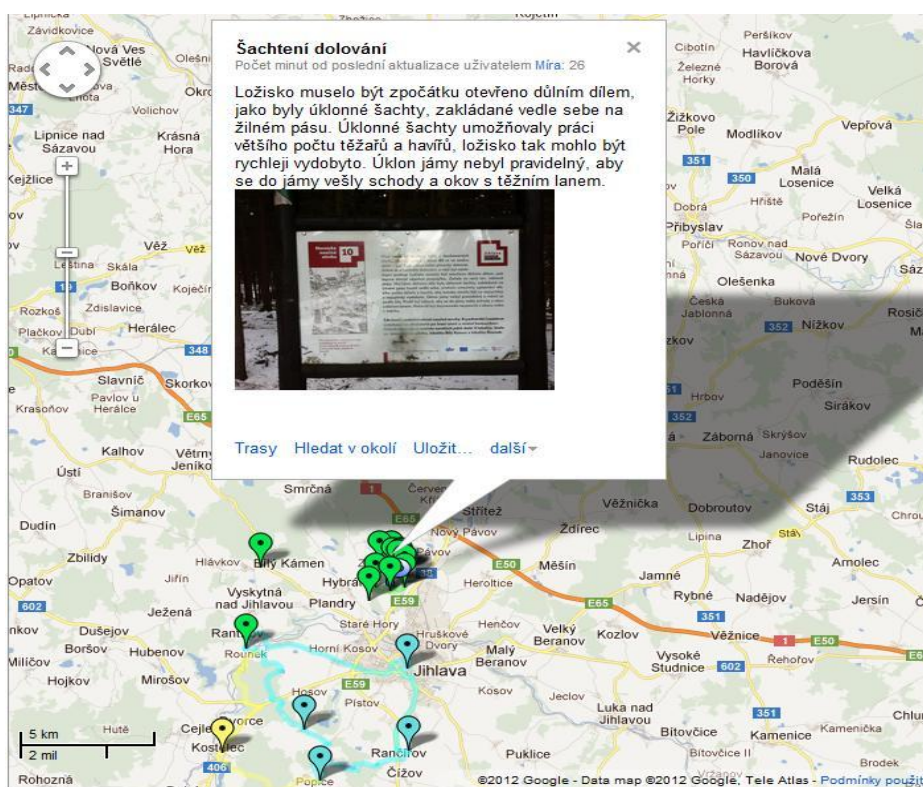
Šachtení dolování
Počet minut od poslední aktualizace uživatelem Míra: 26

Ložisko muselo být zpočátku otevřeno důlním dílem, jako byly úklonné šachty, zakládané vedle sebe na žilném pásu. Úklonné šachty umožňovaly práci většího počtu těžařů a havířů, ložisko tak mohlo být rychleji vydobyto. Úklon jámy nebyl pravidelný, aby se do jámy vešly schody a okov s těžním lanem.

Trasy Hledat v okolí Uložit… další

Lipnice
Závidkovice
Nová Ves Světlé
Radě
Olešnice
Město
Okrouhlice
Volichov
Lipnice nad Sázavou
Krásná Hora
Kejžlice
Věž
Leština
Skála
Boňkov
Kojetín
Zdislavice
Rozkoš
Plačkov
Dubí
Herálec
Kamenice
348
Slavníč
Skorkov
Krasoňov
Pavlov u Herálce
E65
Kalhov
Větrný Jeníkov
Ústí
Branišov
Šimanov
Smrčná
Dudín
Zbilidy
Hlávkov
Bílý Kámen
Opatov
Jiřín
Vyskytná nad Jihlavou
602
Ježená
Hybrálec
Plandry
E59
Dušejov
Rantířov
Boršov
Hubenov
Rounek
Horní Kosov
Staré Hory
Hruškové Dvory
Jihlava
Miličov
Hojkov
Mirošov
Hosov
Pístov
Kosov
Cejle
Dvorce
Kostelec
Hutě
5 km
2 mil
406
Rohozná
Popice
Rančířov
Čížov
Puklice
Jeclov
Červený Kříž
Střítež
Nový Pávov
Pávov
Heroltice
Henčov
Velký Beranov
Malý Beranov
Měšín
E50
Věžnička
Ždírec
Lipina
Dobroutov
Jamné
Zhoř
Kozlov
Rybné
Nadějov
Vysoké Studnice
Luka nad Jihlavou
Bitovčice
Bitovčice II
Kamenice
Kameničky
Brodek
Chlum
Věžnice
Řehořov
Amolec
Jersín
Stáj
Rudolec
353
Janovice
Záborná
Skrýšov
Hrbov
Poděšín
Sirákov
Nížkov
Česká Jablonná
Buková
Olešenka
Sázavou
Ronov nad Sázavou
Nové Dvory
Poříčí
Přibyslav
Dobrá
Hřiště
Pořežín
Malá Losenice
Velká Losenice
Žižkovo Pole
Modlíkov
Vepřová
Cibotín
Havlíčkova Borová
Železné Horky
Peršíkov
Kojetín
351
350
352
1
E65
@2012 Google - Data map @2012 Google, Tele Atlas - Podmínky použití